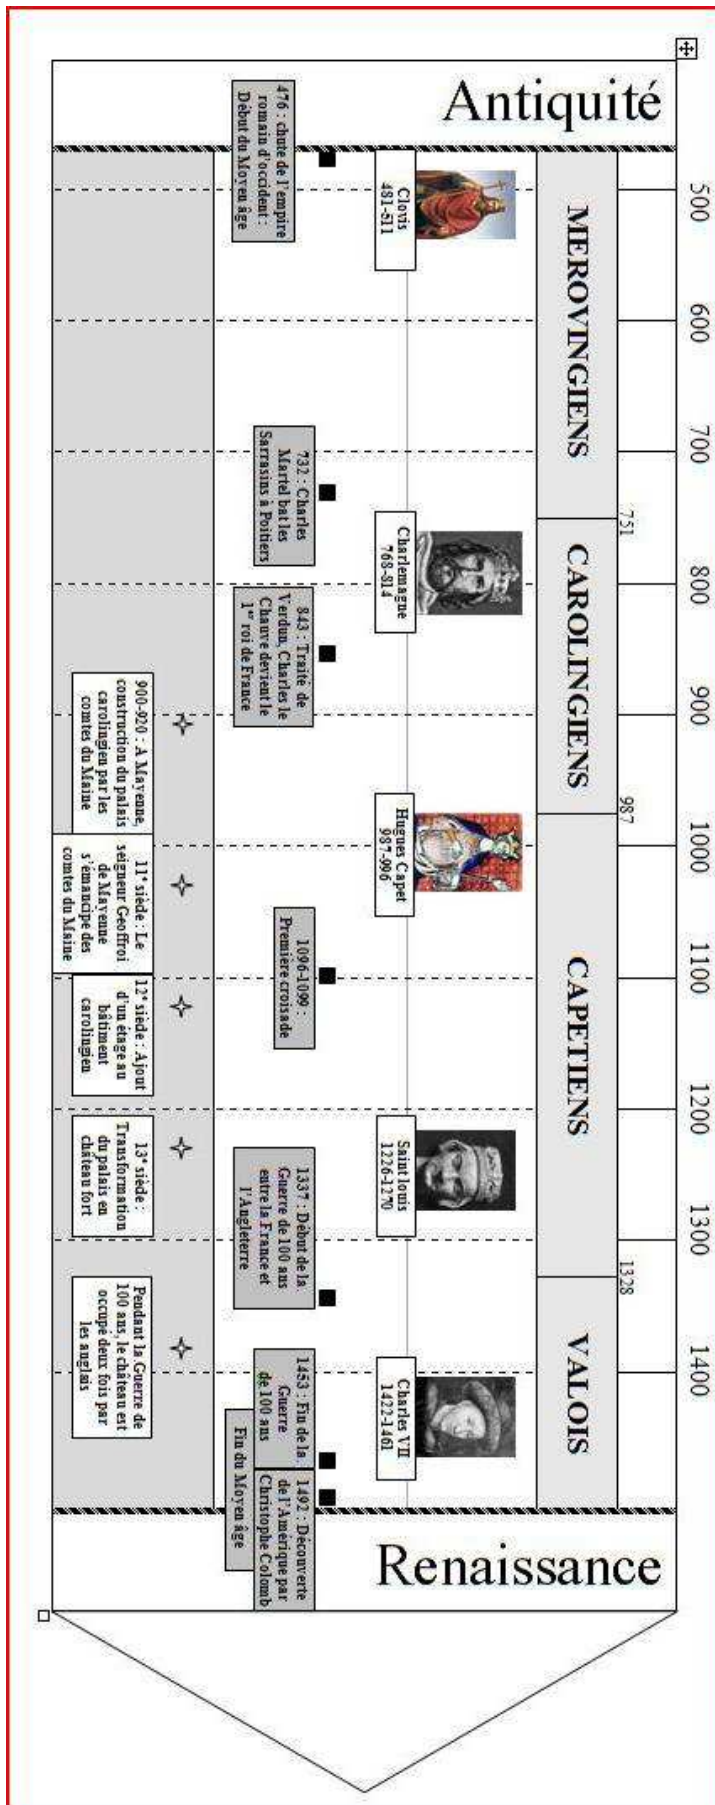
Antiquité

500
600
700
800
900
1000
1100
1200
1300
1400

MEROVINGIENS
751
CAROLINGIENS
987
CAPETIENS
1328
VALOIS

Clovis
481-511

Charlemagne
768-814

Hugues Capet
987-996

Saint louis
1226-1270

Charles VII
1422-1461

476 : chute de l'empire romain d'occident : Début du Moyen âge

732 : Charles Martel bat les Sarrasins à Poitiers

843 : Traité de Verdun. Charles le Chauve devient le 1$^{er}$ roi de France

1096-1099 : Première croisade

1337 : Début de la Guerre de 100 ans entre la France et l'Angleterre

1453 : Fin de la Guerre de 100 ans

1492 : Découverte de l'Amérique par Christophe Colomb

Fin du Moyen âge

900-920 : A Mayenne, construction du palais carolingien par les comtes du Maine

11$^{e}$ siècle : Le seigneur Geoffroi de Mayenne s'émancipe des comtes du Maine

12$^{e}$ siècle : Ajout d'un étage au bâtiment carolingien

13$^{e}$ siècle : Transformation du palais en château fort

Pendant la Guerre de 100 ans, le château est occupé deux fois par les anglais

Renaissance